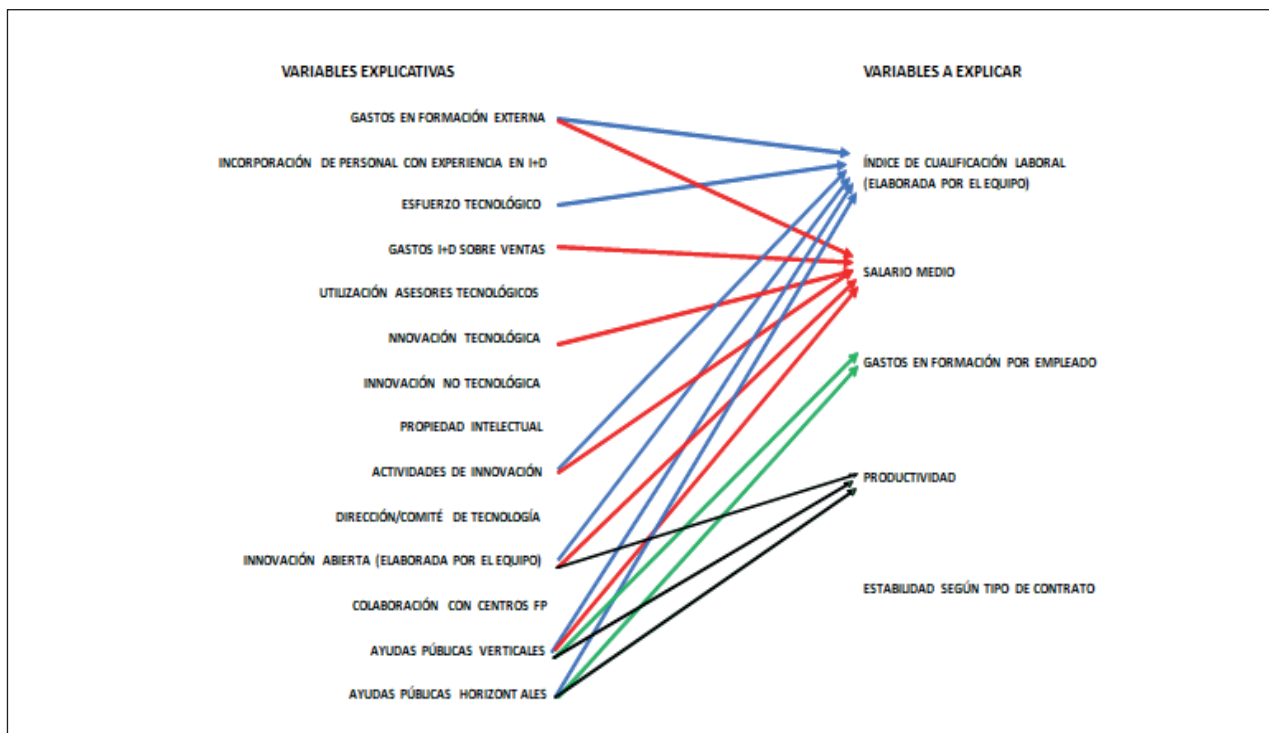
VARIABLES EXPLICATIVAS

GASTOS EN FORMACIÓN EXTERNA

INCORPORACIÓN DE PERSONAL CON EXPERIENCIA EN I+D

ESFUERZO TECNOLÓGICO

GASTOS I+D SOBRE VENTAS

UTILIZACIÓN ASESORES TECNOLÓGICOS

NNOVACIÓN TECNOLÓGICA

INNOVACIÓN NO TECNOLÓGICA

PROPIEDAD INTELECTUAL

ACTIVIDADES DE INNOVACIÓN

DIRECCIÓN/COMITÉ DE TECNOLOGÍA

INNOVACIÓN ABIERTA (ELABORADA POR EL EQUIPO)

COLABORACIÓN CON CENTROS FP

AYUDAS PÚBLICAS VERTICALES

AYUDAS PÚBLICAS HORIZONT ALES

VARIABLES A EXPLICAR

ÍNDICE DE CUALIFICACIÓN LABORAL (ELABORADA POR EL EQUIPO)

SALARIO MEDIO

GASTOS EN FORMACIÓN POR EMPLEADO

PRODUCTIVIDAD

ESTABILIDAD SEGÚN TIPO DE CONTRATO